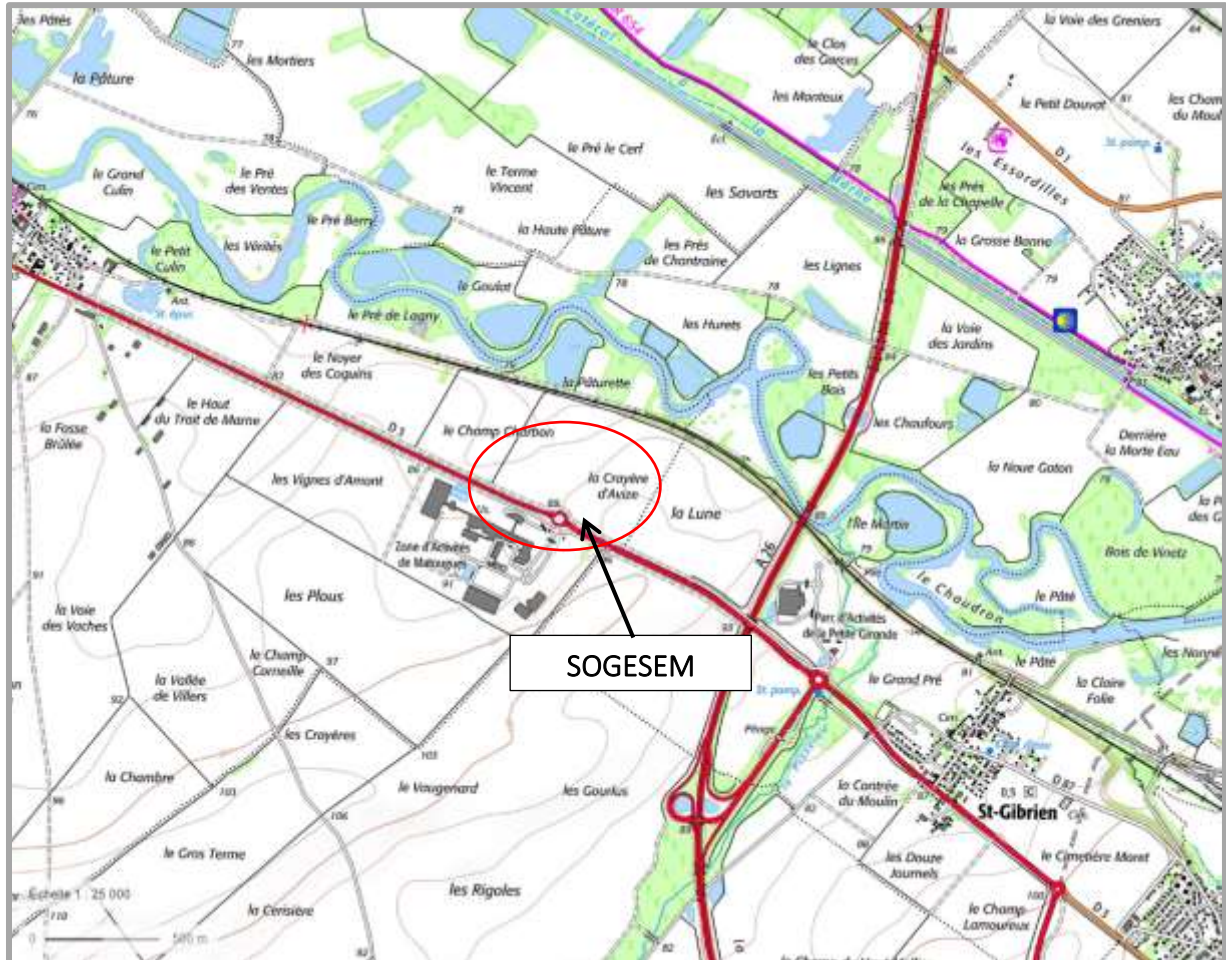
les Pâtés
77
les Mortiers
la Pâture
76
78
le Grand Culin
le Pré des Ventes
le Pré Berry
les Vérités
le Petit Culin
St. épur.
le Pré de Lagny
le Goulot
le Terme Vincent
le Pré le Cerf
la Haute Pâture
les Prés de Chantraine
les Savarts
le Clos des Garces
les Monteux
la Voie des Greniers
le Petit Douvat
les Champs du Moulin
St. pomp.
les Essordilles
D1
les Prés de la Chapelle
la Grosse Borne
79
les Lignes
les Hurets
la Voie des Jardins
les Petits Bois
les Chaufours
Derrière la Morte Eau
la Noue Goton
le Noyer des Coquins
la Pâturette
le Haut du Trait de Marne
la Fosse Brûlée
le Champ Charmon
D 3
la Crayère d'Avize
la Lune
les Vignes d'Amont
Zone d'Activités de Matougues
l'Ile Martin
Bois de Vinetz
le Choudron
le Pâté
A 26
Parc d'Activités de la Petite Grande
les Plous
la Voie des Vaches
le Champ Corneille
la Vallée de Villers
SOGESEM
le Grand Pré
St. pomp.
la Claire Folie
les Nonnes
les Crayères
la Chambre
le Vaugenard
les Gourlus
la Contrée du Moulin
St-Gibrien
le Cimetière Maret
le Gros Terme
les Douze Journels
les Rigoles
la Cerisière
le Champ Lamoureux
D 3
Echelle 1 : 25 000
500 m